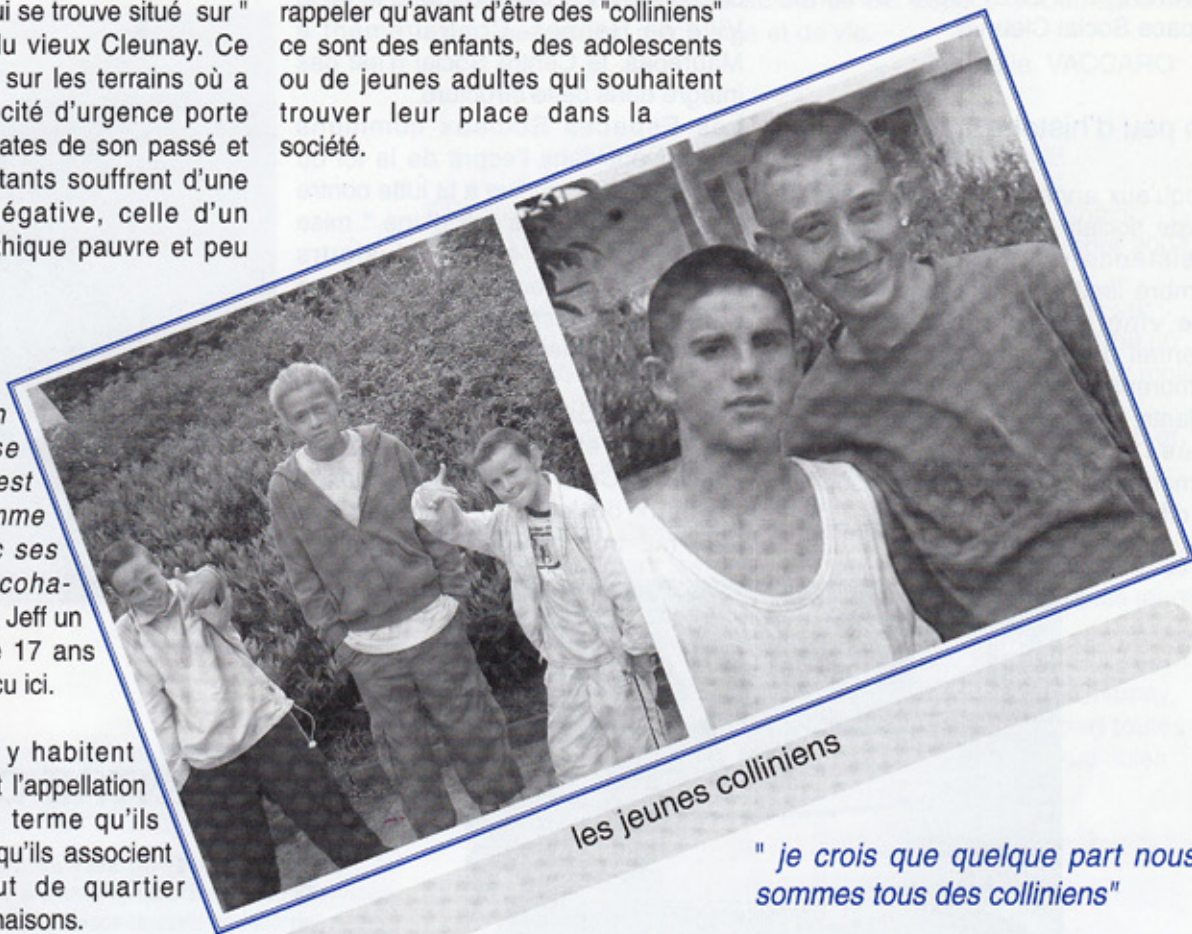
ui se trouve situé sur " du vieux Cleunay. Ce sur les terrains où a cité d'urgence porte ates de son passé et tants souffrent d'une égative, celle d'un hique pauvre et peu

rappeler qu'avant d'être des "colliniens" ce sont des enfants, des adolescents ou de jeunes adultes qui souhaitent trouver leur place dans la société.

n se est mme ses coha- Jeff un 17 ans cu ici.

y habitent l'appellation terme qu'ils qu'ils associent ut de quartier maisons.

les jeunes colliniens

" je crois que quelque part nous sommes tous des colliniens"